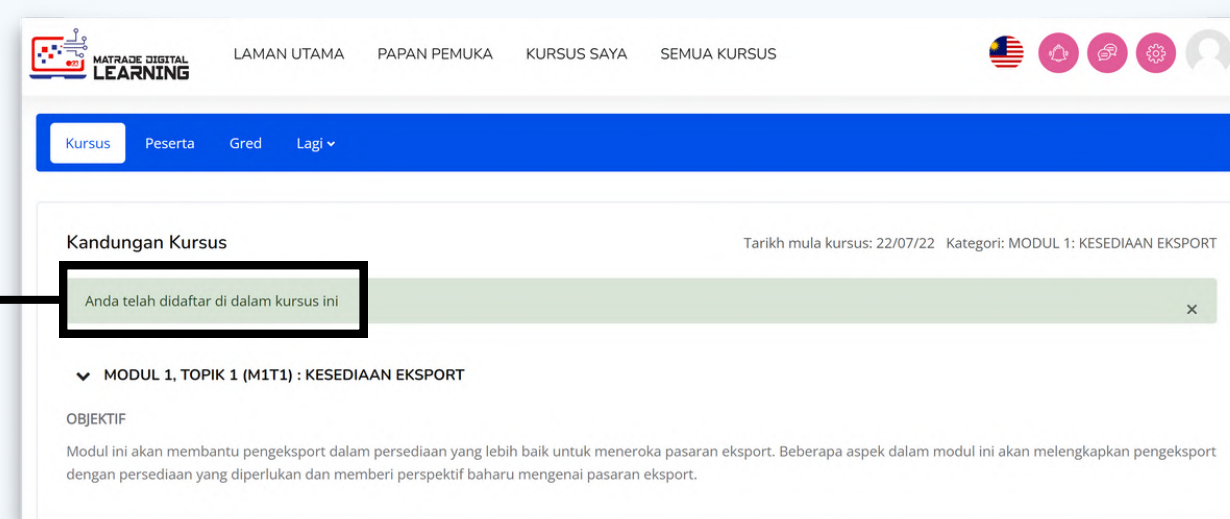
MATRADE DIGITAL LEARNING

LAMAN UTAMA PAPAN PEMUKA KURSUS SAYA SEMUA KURSUS

Kursus Peserta Gred Lagi

Kandungan Kursus

Tarikh mula kursus: 22/07/22 Kategori: MODUL 1: KESEDIAAN EKSPORT

Anda telah didaftar di dalam kursus ini

×

MODUL 1, TOPIK 1 (M1T1) : KESEDIAAN EKSPORT

OBJEKTIF

Modul ini akan membantu pengeksport dalam persediaan yang lebih baik untuk meneroka pasaran eksport. Beberapa aspek dalam modul ini akan melengkapkan pengeksport dengan persediaan yang diperlukan dan memberi perspektif baharu mengenai pasaran eksport.